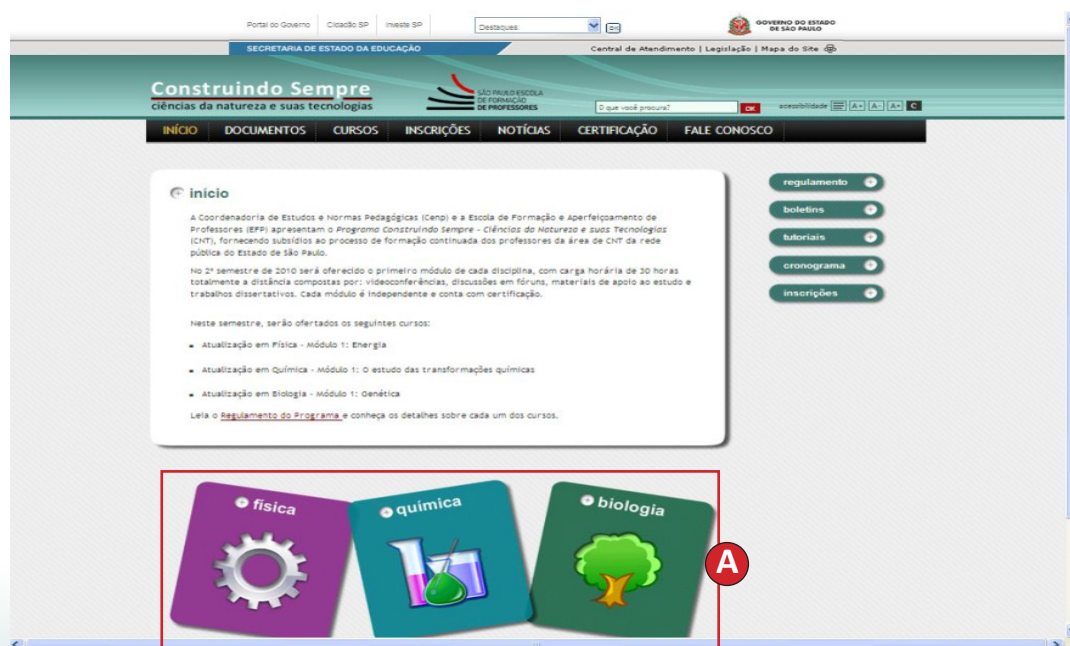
Portal do Governo | Cidadão.SP | Investe SP

Destaques

GOVERNO DO ESTADO DE SÃO PAULO

SECRETARIA DE ESTADO DA EDUCAÇÃO

Central de Atendimento | Legislação | Mapa do Site

Construindo Sempre
ciências da natureza e suas tecnologias

SÃO PAULO ESCOLA DE FORMAÇÃO DE PROFESSORES

O que você procura? OK

acessibilidade A+ A- A+ C

INÍCIO | DOCUMENTOS | CURSOS | INSCRIÇÕES | NOTÍCIAS | CERTIFICAÇÃO | FALE CONOSCO

início

A Coordenadoria de Estudos e Normas Pedagógicas (Cenp) e a Escola de Formação e Aperfeiçoamento de Professores (EFP) apresentam o Programa Construindo Sempre - Ciências da Natureza e suas Tecnologias (CNT), fornecendo subsídios ao processo de formação continuada dos professores da área de CNT da rede pública do Estado de São Paulo.

No 2º semestre de 2010 será oferecido o primeiro módulo de cada disciplina, com carga horária de 30 horas totalmente a distância compostas por: videoconferências, discussões em fóruns, materiais de apoio ao estudo e trabalhos dissertativos. Cada módulo é independente e conta com certificação.

Neste semestre, serão ofertados os seguintes cursos:

- Atualização em Física - Módulo 1: Energia
- Atualização em Química - Módulo 1: O estudo das transformações químicas
- Atualização em Biologia - Módulo 1: Genética

Leia o Regulamento do Programa e conheça os detalhes sobre cada um dos cursos.

regulamento
boletins
tutoriais
cronograma
inscrições

física
química
biologia

A